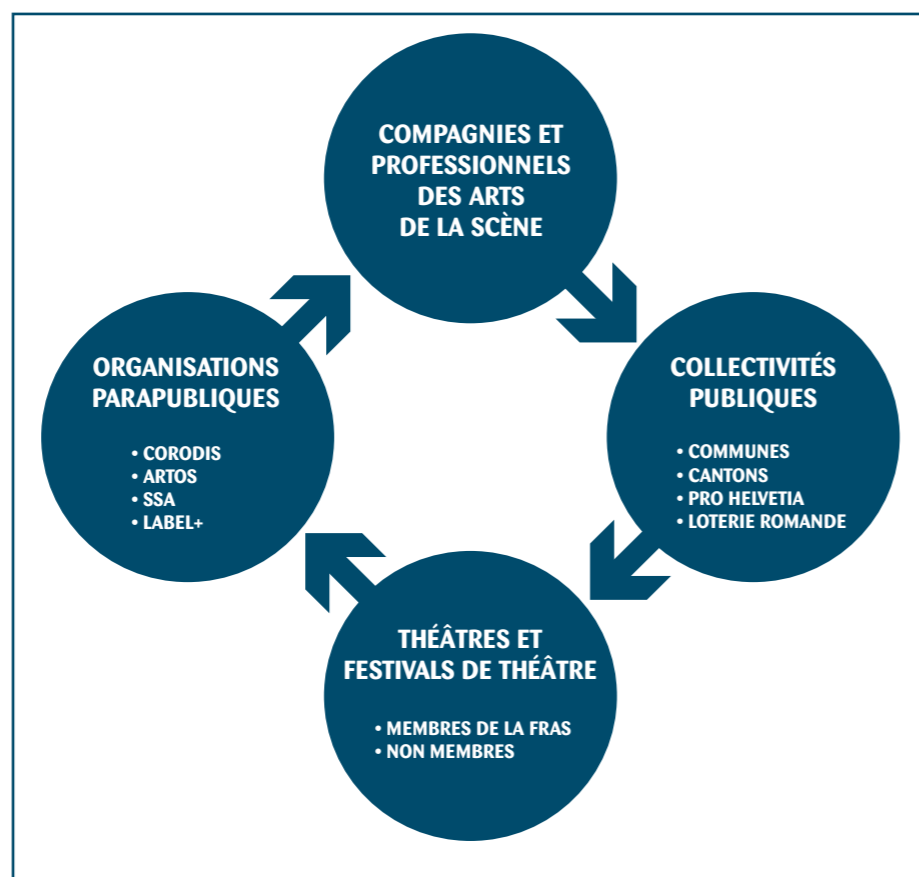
COMPAGNIES ET PROFESSIONNELS DES ARTS DE LA SCÈNE

COLLECTIVITÉS PUBLIQUES

• COMMUNES
• CANTONS
• PRO HELVETIA
• LOTERIE ROMANDE

THÉÂTRES ET FESTIVALS DE THÉÂTRE

• MEMBRES DE LA FRAS
• NON MEMBRES

ORGANISATIONS PARAPUBLIQUES

• CORODIS
• ARTOS
• SSA
• LABEL+